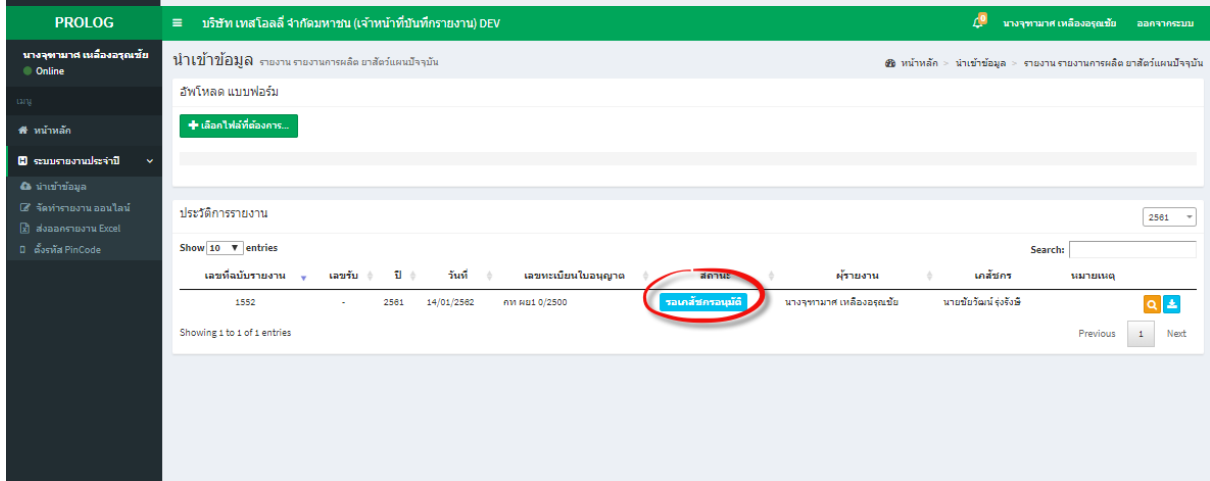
PROLOG

บริษัท เทสโอลลี่ จำกัดมหาชน (เจ้าหน้าที่บันทึกรายงาน) DEV

0

นางจุฑามาศ เหลืองอรุณชัย

ออกจากระบบ

นางจุฑามาศ เหลืองอรุณชัย

Online

เมนู

หน้าหลัก

ระบบรายงานประจำปี

นำเข้าข้อมูล

จัดทำรายงาน ออนไลน์

ส่งออกรายงาน Excel

ตั้งรหัส PinCode

นำเข้าข้อมูล รายงาน รายงานการผลิต ยาสัตว์แผนปัจจุบัน

หน้าหลัก > นำเข้าข้อมูล > รายงาน รายงานการผลิต ยาสัตว์แผนปัจจุบัน

อัพโหลด แบบฟอร์ม

+ เลือกไฟล์ที่ต้องการ...

ประวัติการรายงาน

2561

Show 10 entries

Search:

| เลขที่ฉบับรายงาน | เลขรับ | ปี | วันที่ | เลขทะเบียนใบอนุญาต | สถานะ | ผู้รายงาน | เภสัชกร | หมายเหตุ |
|---|---|---|---|---|---|---|---|---|
| 1552 | - | 2561 | 14/01/2562 | ภท ผย1 0/2500 | รอเภสัชกรอนุมัติ | นางจุฑามาศ เหลืองอรุณชัย | นายชัยวัฒน์ รุ่งรังษี | |

Showing 1 to 1 of 1 entries

Previous 1 Next